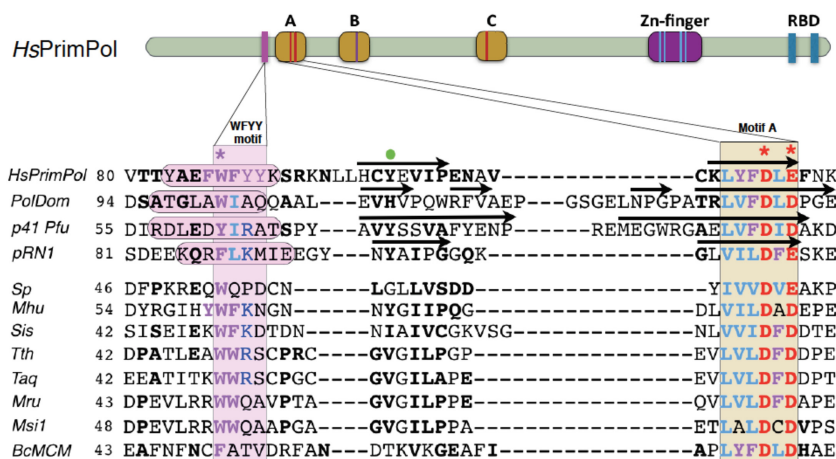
HsPrimPol

A B C Zn-finger RBD

WFYY motif

Motif A

*

* *

HsPrimPol 80 VTTYAEFWFYYKSRKNLLHCYEVIPENAV------------------CKLYFDLEFNK
PolDom 94 DSATGLAWIAQQAAL---EVHVPQWRFVAEP---GSGELNPGPATRLVFDLDPGE
p41 Pfu 55 DIRDLEDYIRATSPY---AVYSSVAFYENP-------REMEGWRGAELVFDIDAKD
pRN1 81 SDEEKQRFLKMIEEGY---NYAIPGGQK------------------GLVILDFESKE

Sp 46 DFPKREQWQPDCN------LGLLVSDD---------------------YIVVDVEAKP
Mhu 54 DYRGIHYWFKNGN------NYGIIPQG---------------------DLVILDADEPE
Sis 42 SISEIEKWFKDTDN------NIAIVCGKVSG-----------------NLVVIDFDDTE
Tth 42 DPATLEAWWRSCPRC-----GVGILPGP--------------------EVLVLDFDDPE
Taq 42 EEATITKWWRSCPGC-----GVGILAPE--------------------EVLVLDFDDPT
Mru 43 DPEVLRRWWQAVPTA-----GVGILPPE--------------------QVLVLDFDAPE
Msi1 48 DPEVLRRWWQAAPGA-----GVGILPPA--------------------ETLALDCDVPS
BcMCM 43 EAFNFNCFATVDRFAN----DTKVKGEAFI------------------APLYFDLDHAE